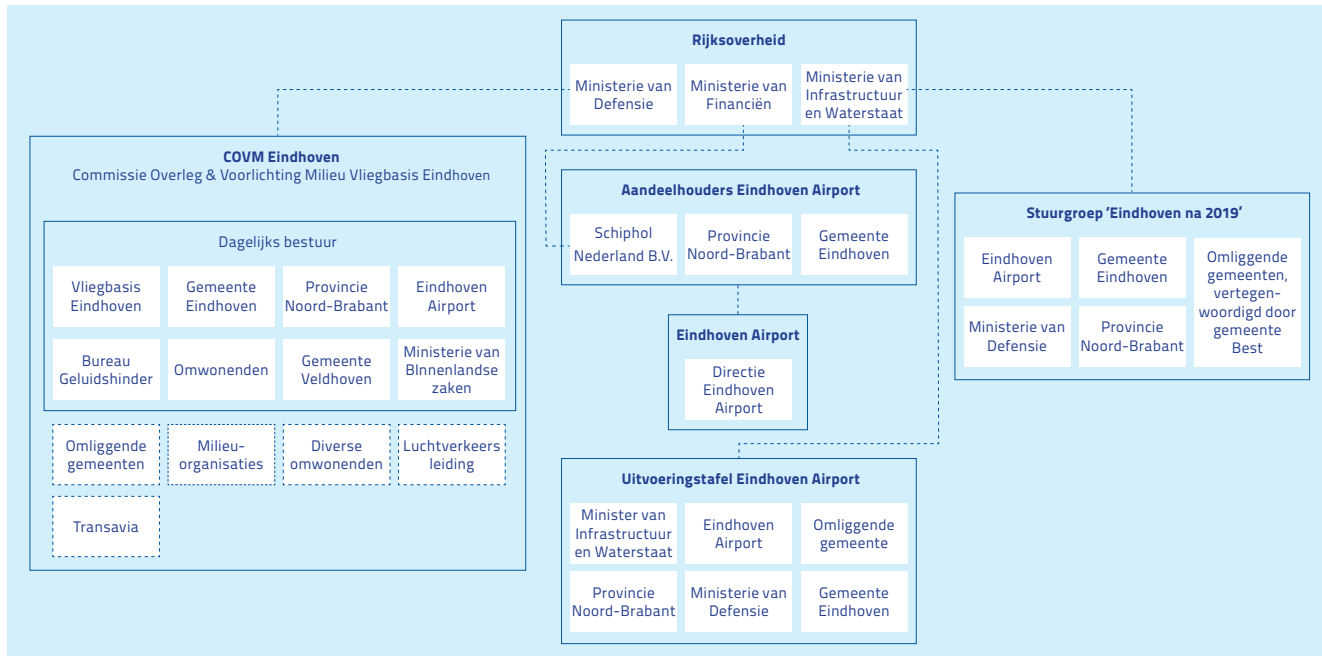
Rijksoverheid

Ministerie van Defensie

Ministerie van Financiën

Ministerie van Infrastructuur en Waterstaat

COVM Eindhoven
Commissie Overleg & Voorlichting Milieu Vliegbasis Eindhoven

Dagelijks bestuur

Vliegbasis Eindhoven

Gemeente Eindhoven

Provincie Noord-Brabant

Eindhoven Airport

Bureau Geluidshinder

Omwonenden

Gemeente Veldhoven

Ministerie van BInnenlandse zaken

Omliggende gemeenten

Milieu-organisaties

Diverse omwonenden

Luchtverkeers leiding

Transavia

Aandeelhouders Eindhoven Airport

Schiphol Nederland B.V.

Provincie Noord-Brabant

Gemeente Eindhoven

Eindhoven Airport

Directie Eindhoven Airport

Uitvoeringstafel Eindhoven Airport

Minister van Infrastructuur en Waterstaat

Eindhoven Airport

Omliggende gemeente

Provincie Noord-Brabant

Ministerie van Defensie

Gemeente Eindhoven

Stuurgroep 'Eindhoven na 2019'

Eindhoven Airport

Gemeente Eindhoven

Omliggende gemeenten, vertegen-woordigd door gemeente Best

Ministerie van Defensie

Provincie Noord-Brabant